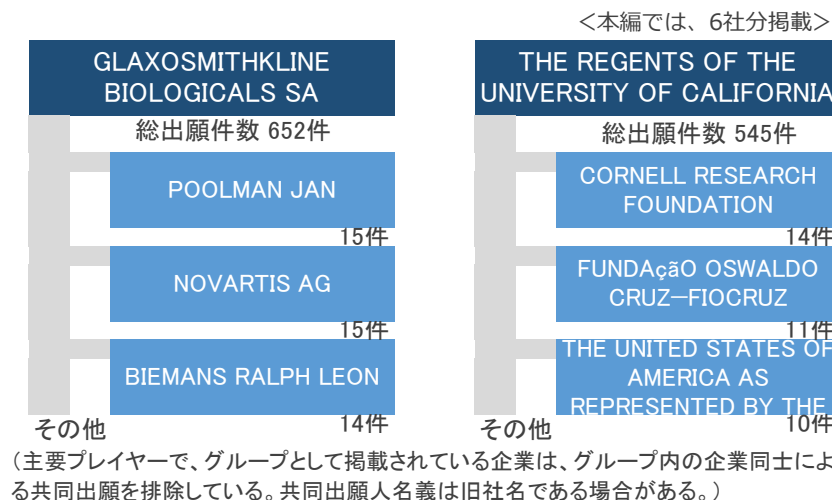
<本編では、6社分掲載>

GLAXOSMITHKLINE BIOLOGICALS SA

総出願件数 652件

POOLMAN JAN

15件

NOVARTIS AG

15件

BIEMANS RALPH LEON

14件

その他

THE REGENTS OF THE UNIVERSITY OF CALIFORNIA

総出願件数 545件

CORNELL RESEARCH FOUNDATION

14件

FUNDAçãO OSWALDO CRUZ−FIOCRUZ

11件

THE UNITED STATES OF AMERICA AS REPRESENTED BY THE

10件

その他

（主要プレイヤーで、グループとして掲載されている企業は、グループ内の企業同士による共同出願を排除している。共同出願人名義は旧社名である場合がある。）